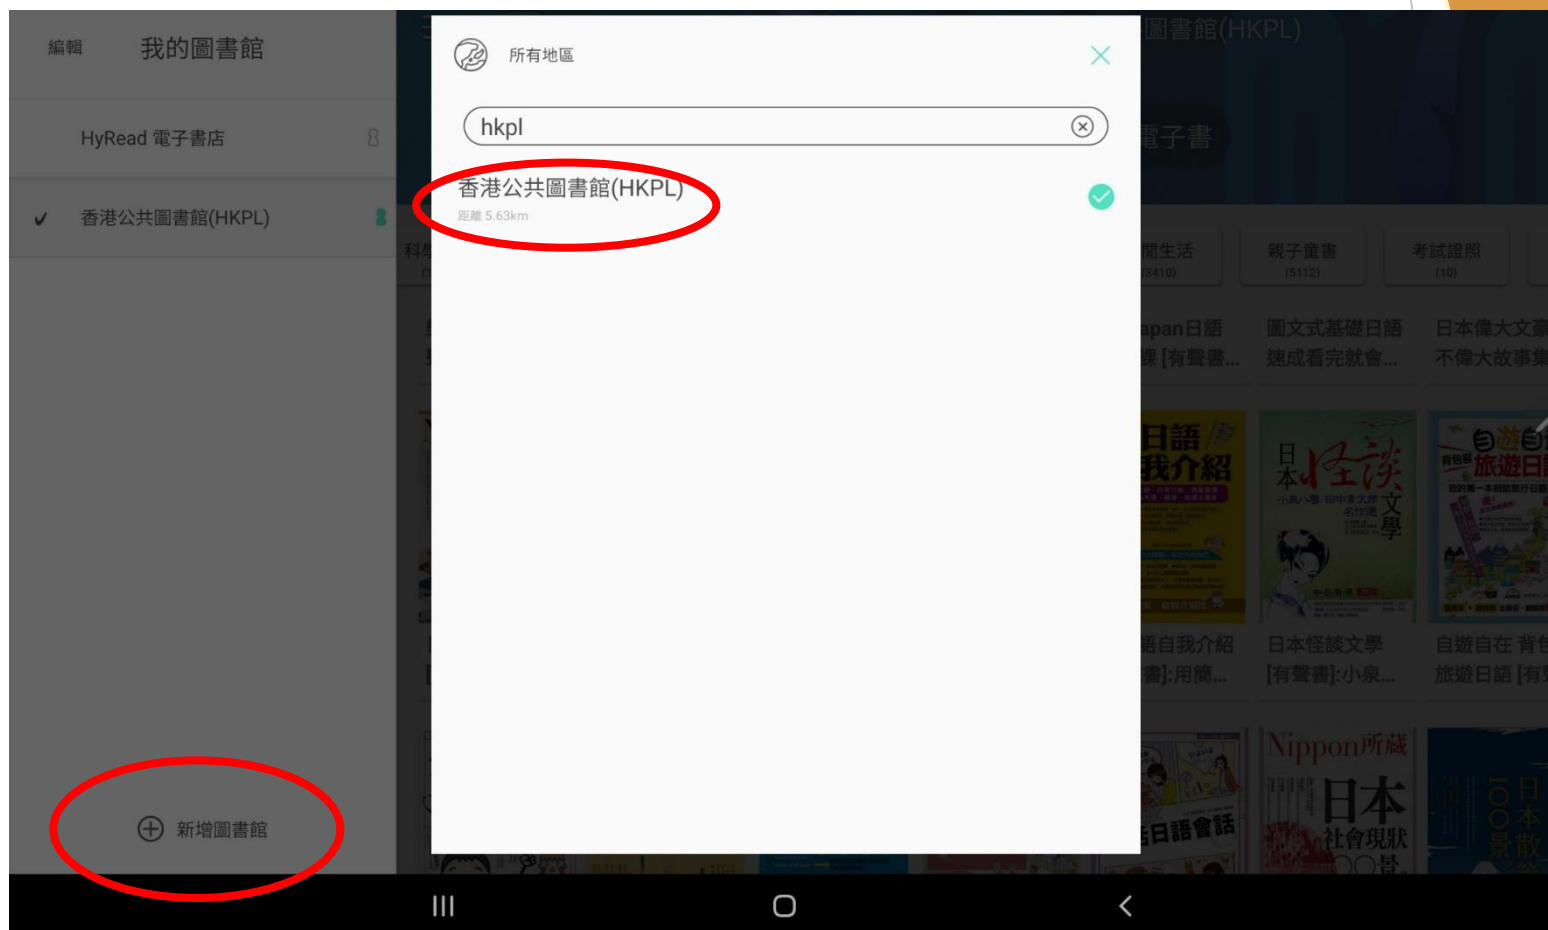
編輯 我的圖書館

HyRead 電子書店 8

✓ 香港公共圖書館(HKPL) 8

新增圖書館

所有地區

hkpl

香港公共圖書館(HKPL)
距離 5.63km

圖書館(HKPL)

電子書

間生活 (3410)
親子童書 (5112)
考試證照 (10)

apan日語 課 [有聲書...
圖文式基礎日語 速成看完就會...
日本偉大文豪 不偉大故事集

日語 我介紹
日本怪談文學
自遊自在 旅遊日語

語自我介紹 書]:用簡...
日本怪談文學 [有聲書]:小泉...
自遊自在 背包 旅遊日語 [有

日語會話
Nippon所藏 日本 社會現狀